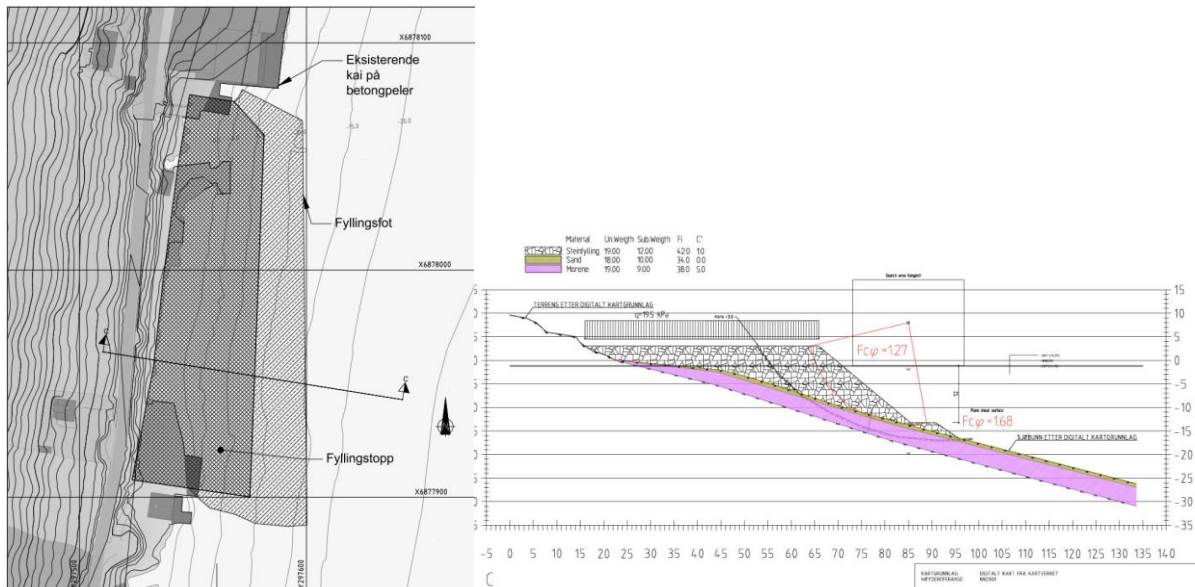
X6878100

Eksisterende kai på betongpeler

Fyllingsfot

X6878000

C

C

Fyllingstopp

X6877900

Y297600

| Material | Un.Weight | Sub.Weight | Fi | C' |
|---|---|---|---|---|
| Steinfylling | 19.00 | 12.00 | 42.0 | 1.0 |
| Sand | 18.00 | 10.00 | 34.0 | 0.0 |
| Morene | 19.00 | 9.00 | 38.0 | 5.0 |

Search area (target)

TERRENG ETTER DIGITALT KARTGRUNNLAG

q=19.5 kPa

Fc$\varphi$ =1.27

Fc$\varphi$ =1.68

SJØBUNN ETTER DIGITALT KARTGRUNNLAG

15 10 5 0 -5 -10 -15 -20 -25 -30 -35

-5 0 5 10 15 20 25 30 35 40 45 50 55 60 65 70 75 80 85 90 95 100 105 110 115 120 125 130 135 140

KARTGRUNNLAG: DIGITALT KART FRA KARTVERKET
HØYDEREFERANSE: NN2000